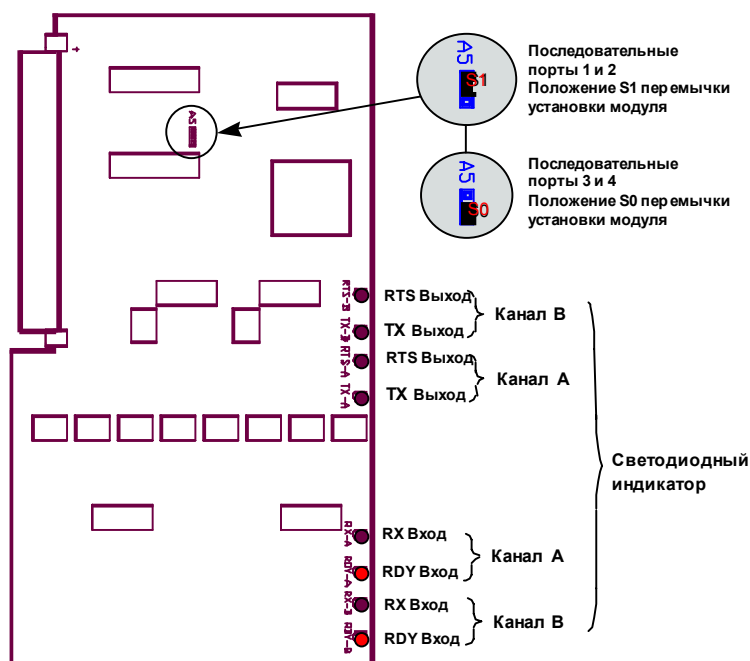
A5

A5
S1
Последовательные порты 1 и 2
Положение S1 перемычки установки модуля

A5
S0
Последовательные порты 3 и 4
Положение S0 перемычки установки модуля

RTS-B
RTS Выход
TX-B
TX Выход
Канал B
RTS-A
RTS Выход
TX-A
TX Выход
Канал A

Светодиодный индикатор

RX-A
RX Вход
RDY-A
RDY Вход
Канал A
RX-B
RX Вход
RDY-B
RDY Вход
Канал B